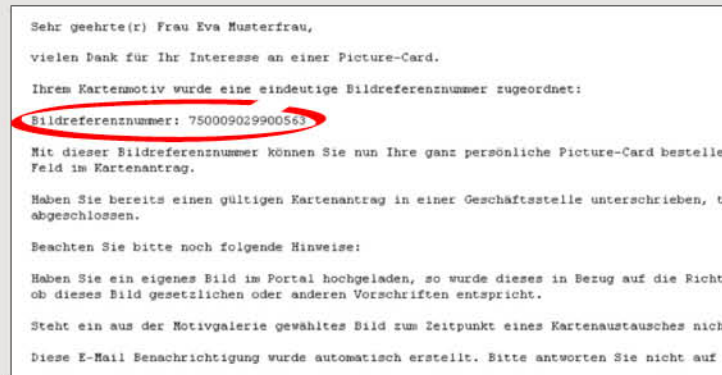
Sehr geehrte(r) Frau Eva Musterfrau,

vielen Dank für Ihr Interesse an einer Picture-Card.

Ihrem Kartenmotiv wurde eine eindeutige Bildreferenznummer zugeordnet:

Bildreferenznummer: 750009029900563

Mit dieser Bildreferenznummer können Sie nun Ihre ganz persönliche Picture-Card bestelle Feld im Kartenantrag.

Haben Sie bereits einen gültigen Kartenantrag in einer Geschäftsstelle unterschrieben, t abgeschlossen.

Beachten Sie bitte noch folgende Hinweise:

Haben Sie ein eigenes Bild im Portal hochgeladen, so wurde dieses in Bezug auf die Richt ob dieses Bild gesetzlichen oder anderen Vorschriften entspricht.

Steht ein aus der Motivgalerie gewähltes Bild zum Zeitpunkt eines Kartenaustausches nich

Diese E-Mail Benachrichtigung wurde automatisch erstellt. Bitte antworten Sie nicht auf